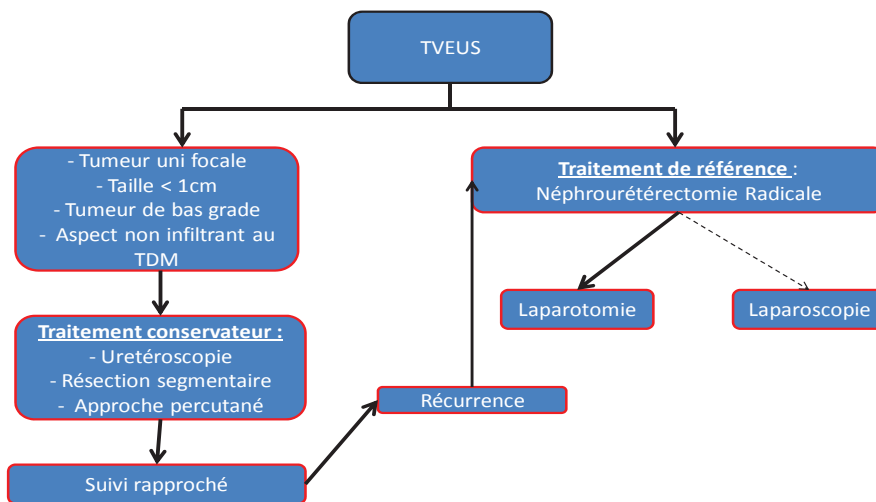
TVEUS

- Tumeur uni focale
- Taille < 1cm
- Tumeur de bas grade
- Aspect non infiltrant au TDM

Traitement de référence :
Néphrourétérectomie Radicale

Laparotomie

Laparoscopie

Traitement conservateur :
- Uretéroscopie
- Résection segmentaire
- Approche percutané

Récurrence

Suivi rapproché